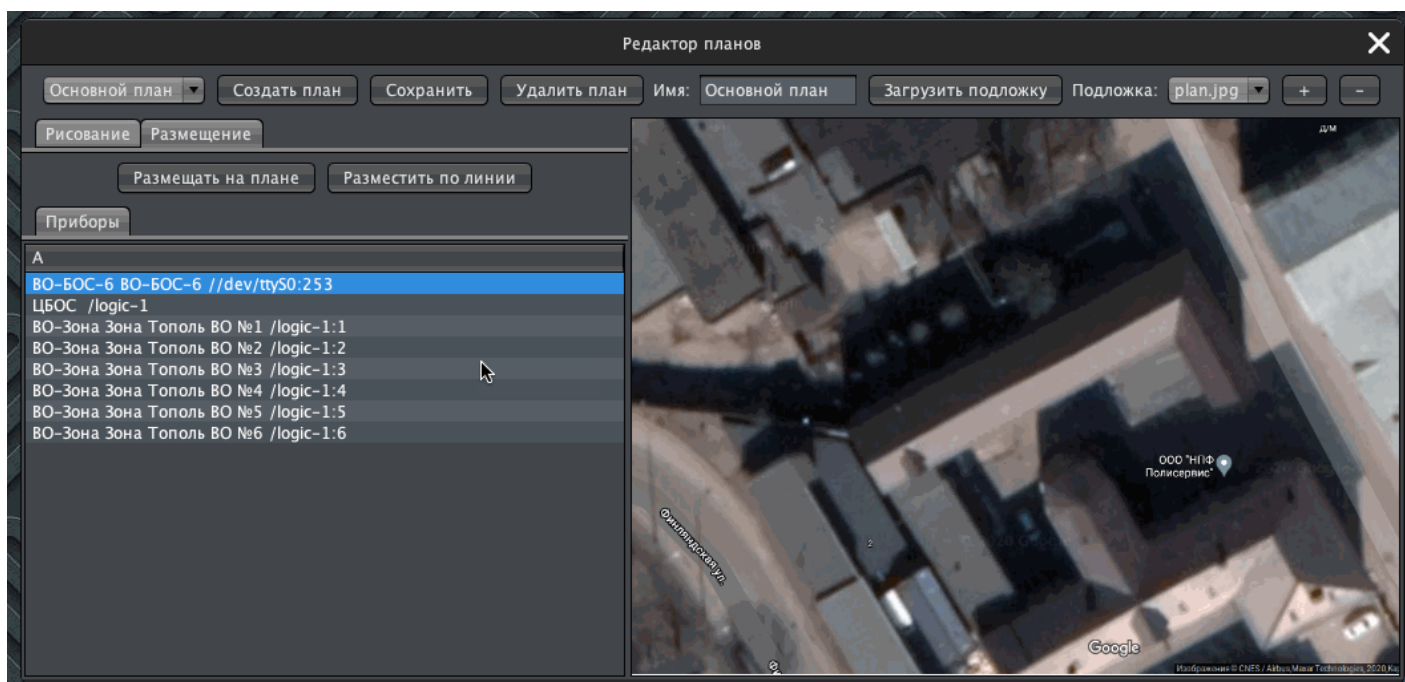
Редактор планов

Основной план | Создать план | Сохранить | Удалить план | Имя: Основной план | Загрузить подложку | Подложка: plan.jpg | + | -

Рисование | Размещение

Размещать на плане | Разместить по линии

Приборы

| A |
|---|
| ВО-БОС-6 ВО-БОС-6 //dev/ttyS0:253 |
| ЦБОС /logic-1 |
| ВО-Зона Зона Тополь ВО №1 /logic-1:1 |
| ВО-Зона Зона Тополь ВО №2 /logic-1:2 |
| ВО-Зона Зона Тополь ВО №3 /logic-1:3 |
| ВО-Зона Зона Тополь ВО №4 /logic-1:4 |
| ВО-Зона Зона Тополь ВО №5 /logic-1:5 |
| ВО-Зона Зона Тополь ВО №6 /logic-1:6 |

д/м

ООО "НПФ Полисервис"

Финляндская ул.

2

Google

Изображения © CNES / Airbus, Maxar Technologies, 2020, Ка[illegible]